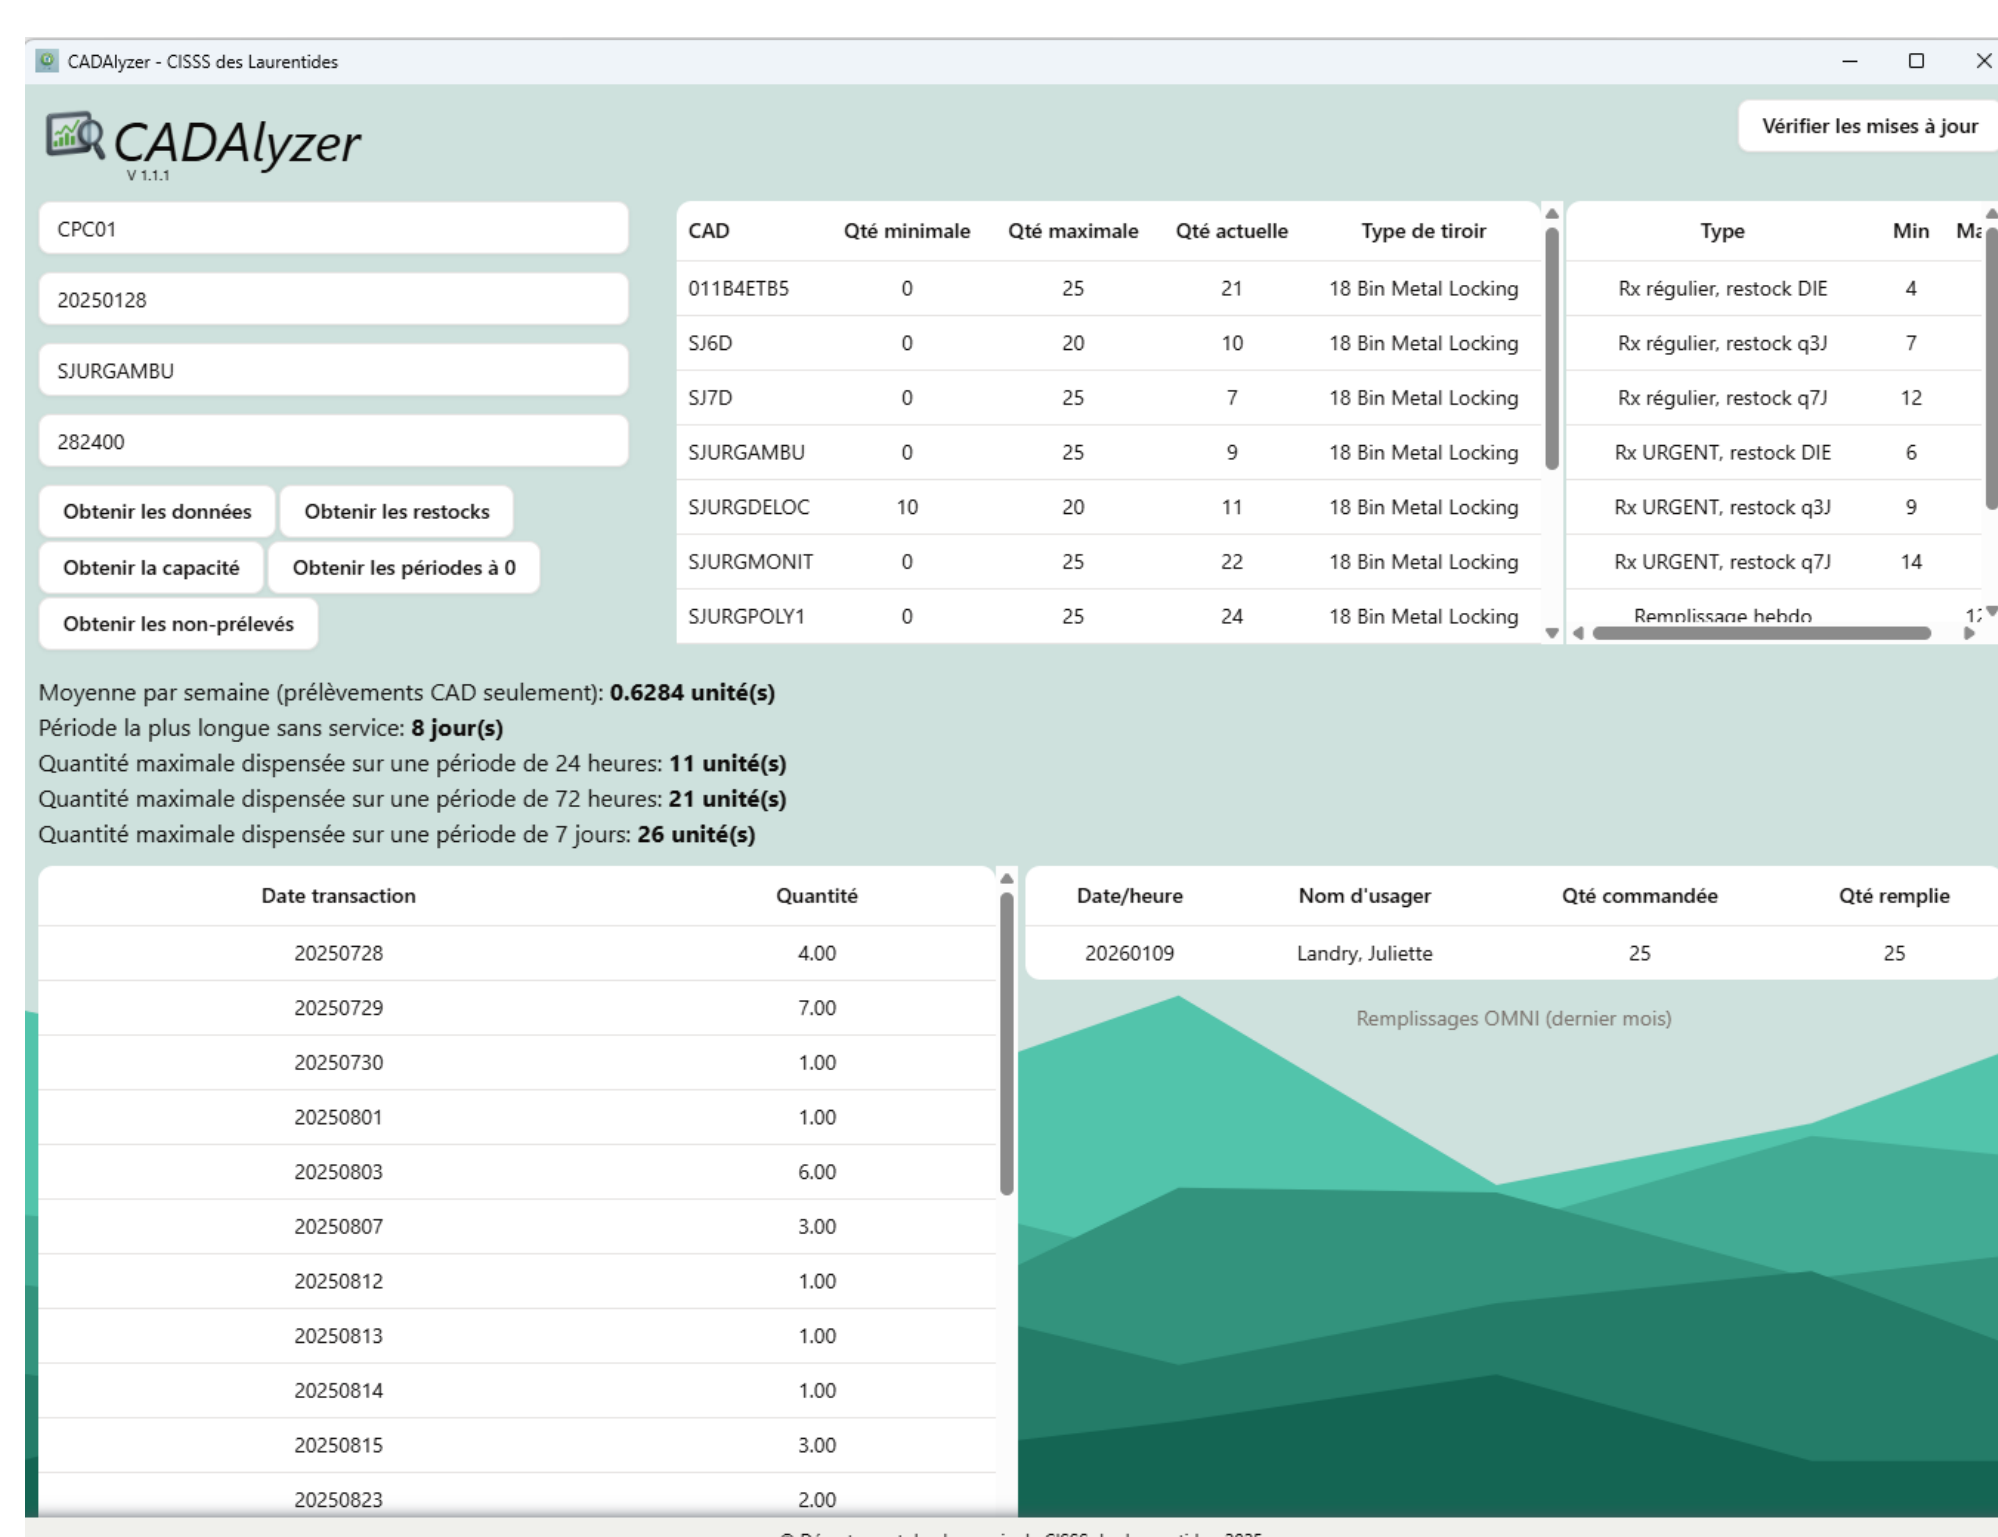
CADAlyzer - CISSS des Laurentides

CADAlyzer
V 1.1.1

Vérifier les mises à jour

CPC01

20250128

SJURGAMBU

282400

Obtenir les données
Obtenir les restocks
Obtenir la capacité
Obtenir les périodes à 0
Obtenir les non-prélevés

| CAD | Qté minimale | Qté maximale | Qté actuelle | Type de tiroir |
|---|---|---|---|---|
| 011B4ETB5 | 0 | 25 | 21 | 18 Bin Metal Locking |
| SJ6D | 0 | 20 | 10 | 18 Bin Metal Locking |
| SJ7D | 0 | 25 | 7 | 18 Bin Metal Locking |
| SJURGAMBU | 0 | 25 | 9 | 18 Bin Metal Locking |
| SJURGDELOC | 10 | 20 | 11 | 18 Bin Metal Locking |
| SJURGMONIT | 0 | 25 | 22 | 18 Bin Metal Locking |
| SJURGPOLY1 | 0 | 25 | 24 | 18 Bin Metal Locking |

| Type | Min | Ma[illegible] |
|---|---|---|
| Rx régulier, restock DIE | 4 | |
| Rx régulier, restock q3J | 7 | |
| Rx régulier, restock q7J | 12 | |
| Rx URGENT, restock DIE | 6 | |
| Rx URGENT, restock q3J | 9 | |
| Rx URGENT, restock q7J | 14 | |
| Remplissage hebdo | 1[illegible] | |

Moyenne par semaine (prélèvements CAD seulement): **0.6284 unité(s)**
Période la plus longue sans service: **8 jour(s)**
Quantité maximale dispensée sur une période de 24 heures: **11 unité(s)**
Quantité maximale dispensée sur une période de 72 heures: **21 unité(s)**
Quantité maximale dispensée sur une période de 7 jours: **26 unité(s)**

| Date transaction | Quantité |
|---|---|
| 20250728 | 4.00 |
| 20250729 | 7.00 |
| 20250730 | 1.00 |
| 20250801 | 1.00 |
| 20250803 | 6.00 |
| 20250807 | 3.00 |
| 20250812 | 1.00 |
| 20250813 | 1.00 |
| 20250814 | 1.00 |
| 20250815 | 3.00 |
| 20250823 | 2.00 |

| Date/heure | Nom d'usager | Qté commandée | Qté remplie |
|---|---|---|---|
| 20260109 | Landry, Juliette | 25 | 25 |

Remplissages OMNI (dernier mois)

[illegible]